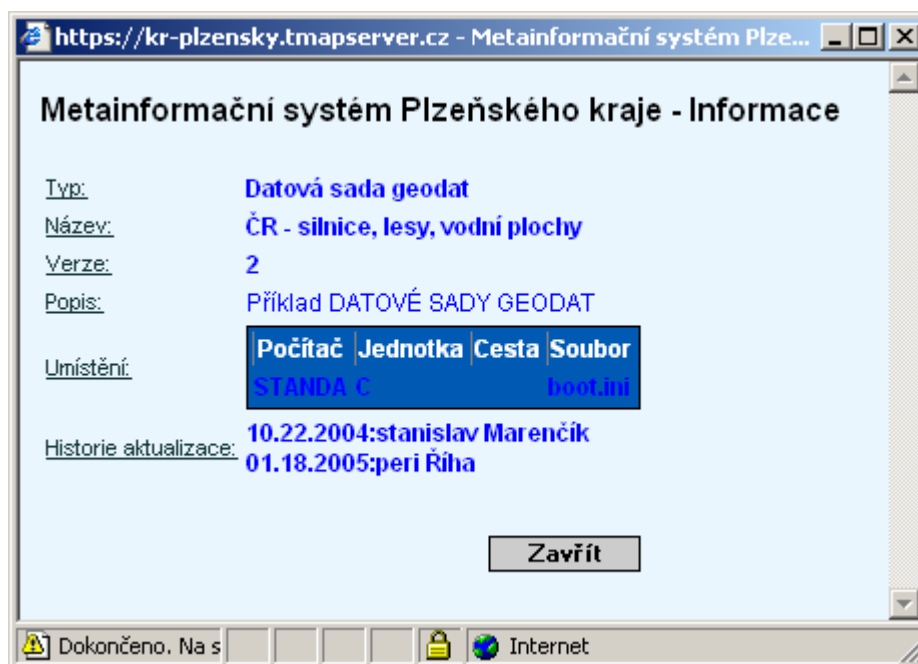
https://kr-plzensky.tmapserver.cz - Metainformační systém Plze...

Metainformační systém Plzeňského kraje - Informace

Typ: Datová sada geodat
Název: ČR - silnice, lesy, vodní plochy
Verze: 2
Popis: Příklad DATOVÉ SADY GEODAT
Umístění:

| Počítač | Jednotka | Cesta | Soubor |
|---|---|---|---|
| STANDA | C | | boot.ini |

Historie aktualizace: 10.22.2004:stanislav Marenčík
01.18.2005:peri Říha

Zavřít

Dokončeno. Na s
Internet